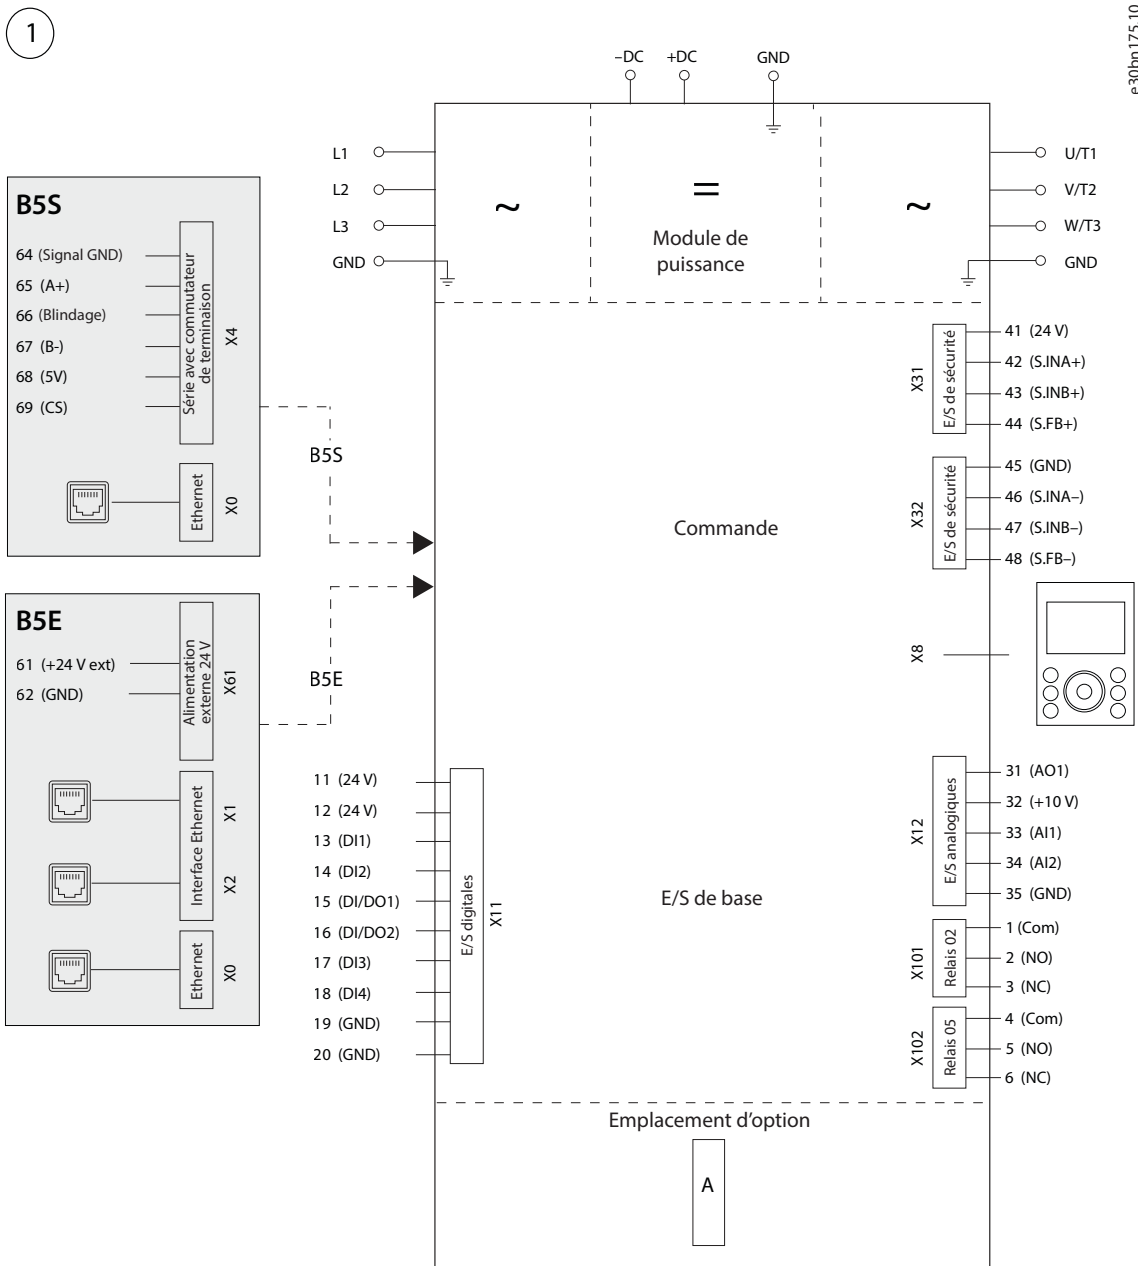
1

e30bn175.10

–DC +DC GND

L1
L2
L3
GND

~

=

Module de puissance

~

U/T1
V/T2
W/T3
GND

B5S

64 (Signal GND)
65 (A+)
66 (Blindage)
67 (B-)
68 (5V)
69 (CS)

Série avec commutateur de terminaison
X4

Ethernet
X0

B5S

B5E

61 (+24 V ext)
62 (GND)

Alimentation externe 24 V
X61

B5E

Interface Ethernet
X1
X2

Ethernet
X0

Commande

X31
E/S de sécurité
41 (24 V)
42 (S.INA+)
43 (S.INB+)
44 (S.FB+)

X32
E/S de sécurité
45 (GND)
46 (S.INA–)
47 (S.INB–)
48 (S.FB–)

X8

11 (24 V)
12 (24 V)
13 (DI1)
14 (DI2)
15 (DI/DO1)
16 (DI/DO2)
17 (DI3)
18 (DI4)
19 (GND)
20 (GND)

E/S digitales
X11

E/S de base

X12
E/S analogiques
31 (AO1)
32 (+10 V)
33 (AI1)
34 (AI2)
35 (GND)

X101
Relais 02
1 (Com)
2 (NO)
3 (NC)

X102
Relais 05
4 (Com)
5 (NO)
6 (NC)

Emplacement d'option

A